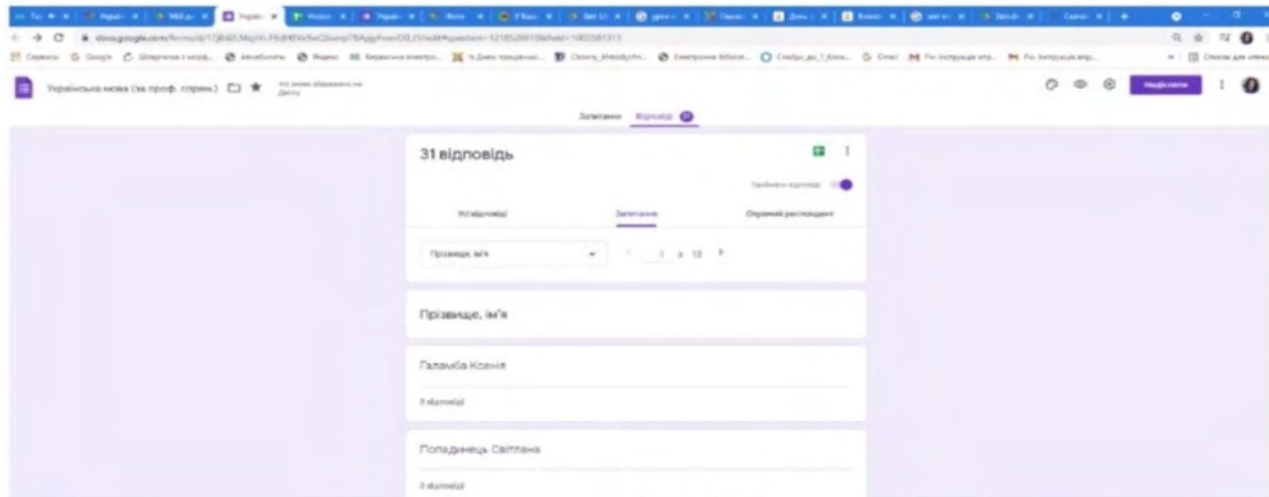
Українська мова (за проф. спрям.)

Запитання Відповіді 31

31 відповідь

Приймати відповіді

Усі відповіді Запитання Окремий респондент

Прізвище, ім'я

1 з 12

Прізвище, ім'я

Галамба Ксенія

2 відповіді

Попадинець Світлана

2 відповіді

Надіслати